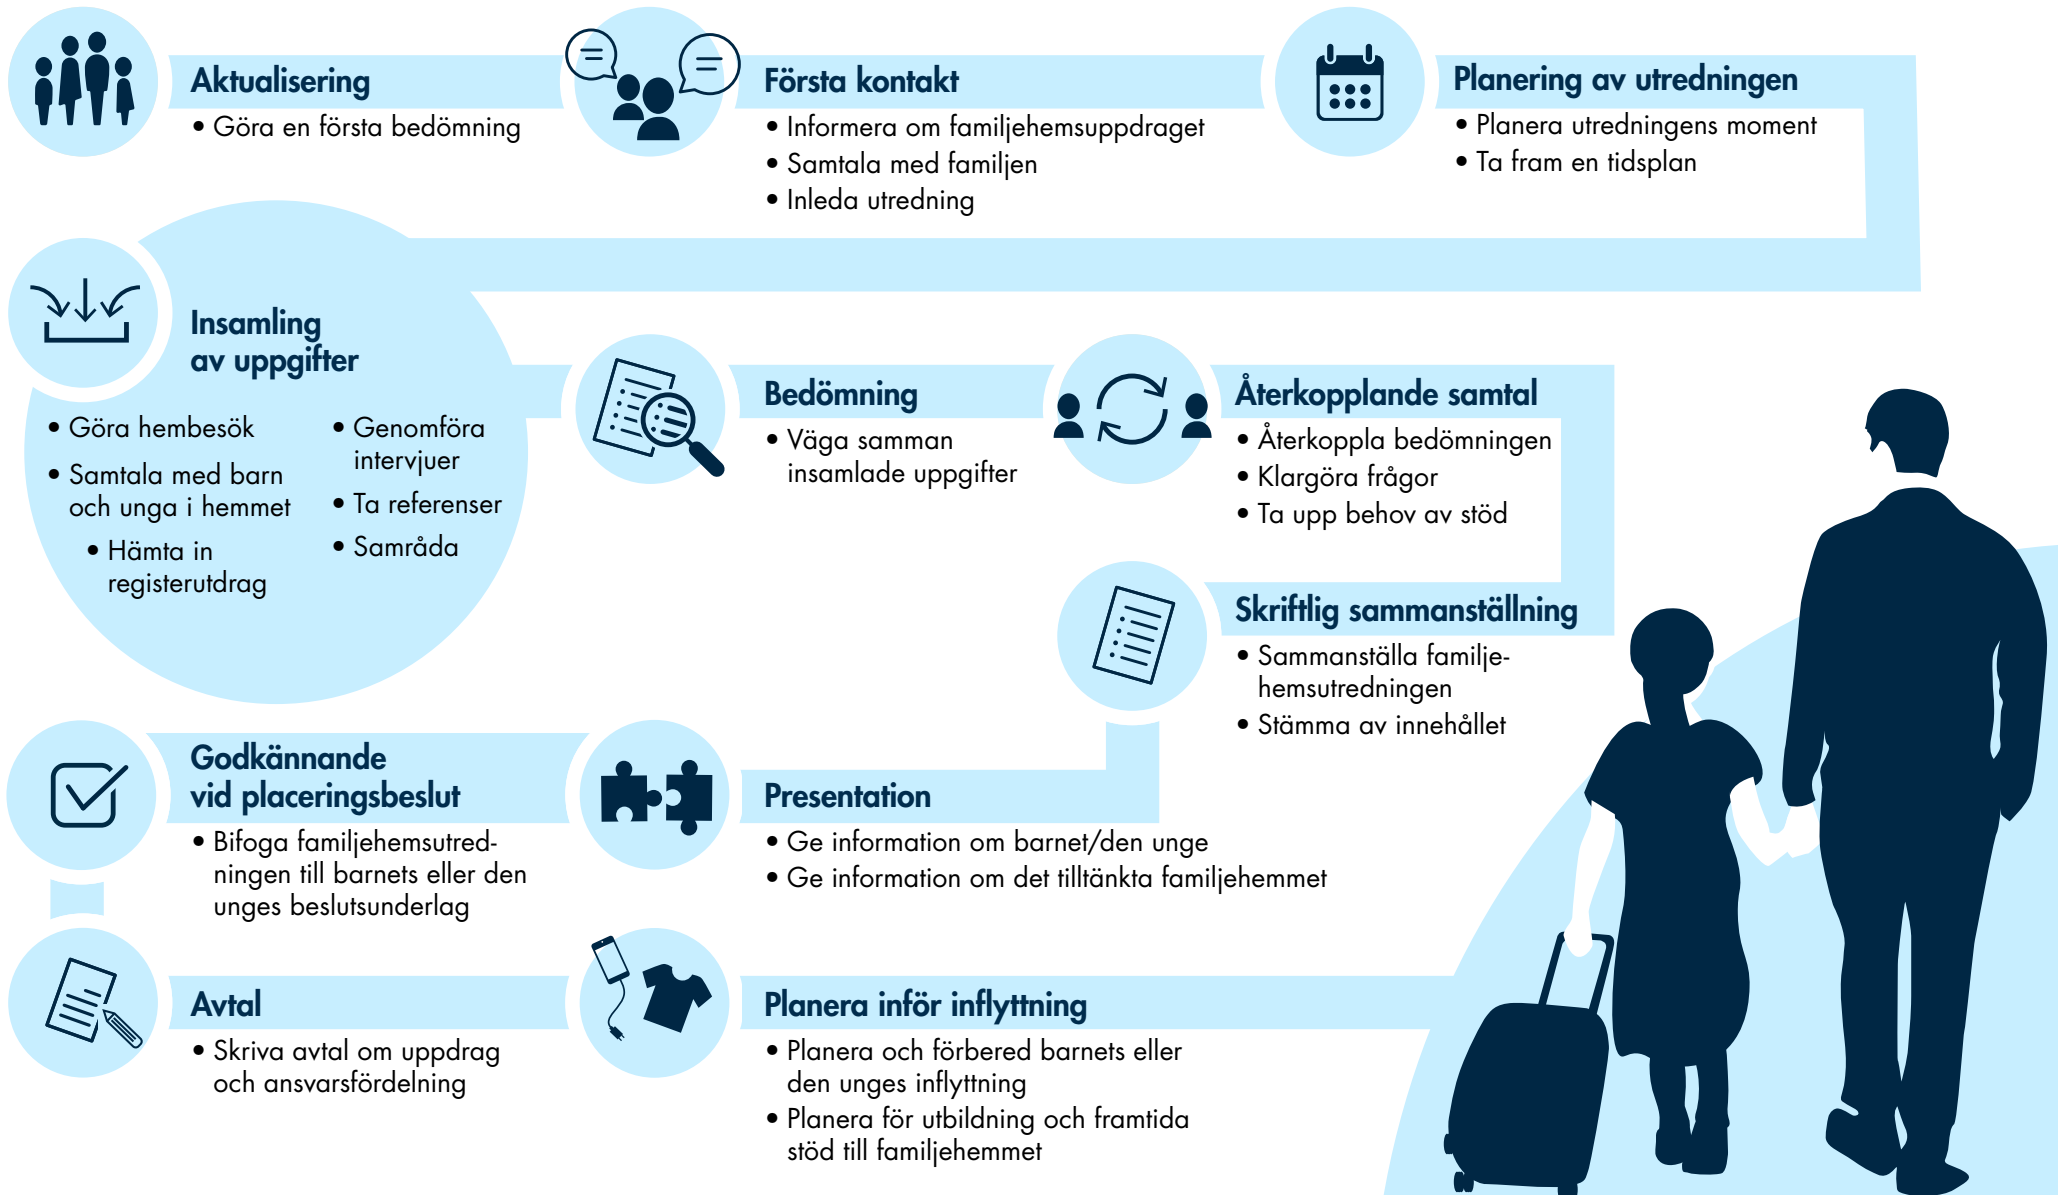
Aktualisering
• Göra en första bedömning

Första kontakt
• Informera om familjehemsuppdraget
• Samtala med familjen
• Inleda utredning

Planering av utredningen
• Planera utredningens moment
• Ta fram en tidsplan

Insamling av uppgifter
• Göra hembesök
• Samtala med barn och unga i hemmet
• Hämta in registerutdrag
• Genomföra intervjuer
• Ta referenser
• Samråda

Bedömning
• Väga samman insamlade uppgifter

Återkopplande samtal
• Återkoppla bedömningen
• Klargöra frågor
• Ta upp behov av stöd

Skriftlig sammanställning
• Sammanställa familjehemsutredningen
• Stämma av innehållet

Godkännande vid placeringsbeslut
• Bifoga familjehemsutredningen till barnets eller den unges beslutsunderlag

Presentation
• Ge information om barnet/den unge
• Ge information om det tilltänkta familjehemmet

Avtal
• Skriva avtal om uppdrag och ansvarsfördelning

Planera inför inflyttning
• Planera och förbered barnets eller den unges inflyttning
• Planera för utbildning och framtida stöd till familjehemmet